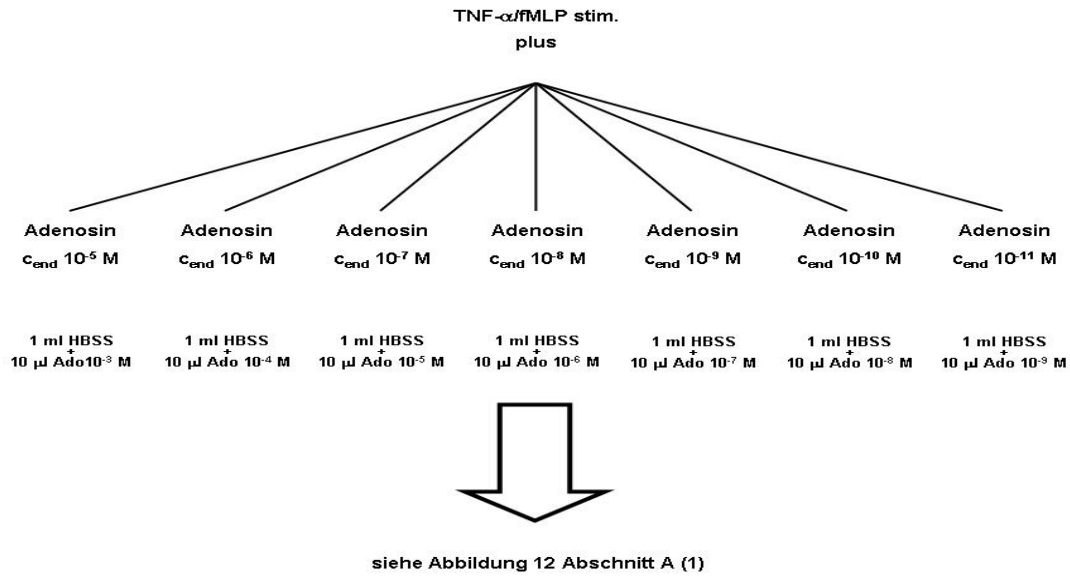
TNF-$\alpha$/fMLP stim.
plus

Adenosin
$c_{end}$ $10^{-5}$ M

Adenosin
$c_{end}$ $10^{-6}$ M

Adenosin
$c_{end}$ $10^{-7}$ M

Adenosin
$c_{end}$ $10^{-8}$ M

Adenosin
$c_{end}$ $10^{-9}$ M

Adenosin
$c_{end}$ $10^{-10}$ M

Adenosin
$c_{end}$ $10^{-11}$ M

1 ml HBSS
+
10 µl Ado$10^{-3}$ M

1 ml HBSS
+
10 µl Ado $10^{-4}$ M

1 ml HBSS
+
10 µl Ado $10^{-5}$ M

1 ml HBSS
+
10 µl Ado $10^{-6}$ M

1 ml HBSS
+
10 µl Ado $10^{-7}$ M

1 ml HBSS
+
10 µl Ado $10^{-8}$ M

1 ml HBSS
+
10 µl Ado $10^{-9}$ M

siehe Abbildung 12 Abschnitt A (1)